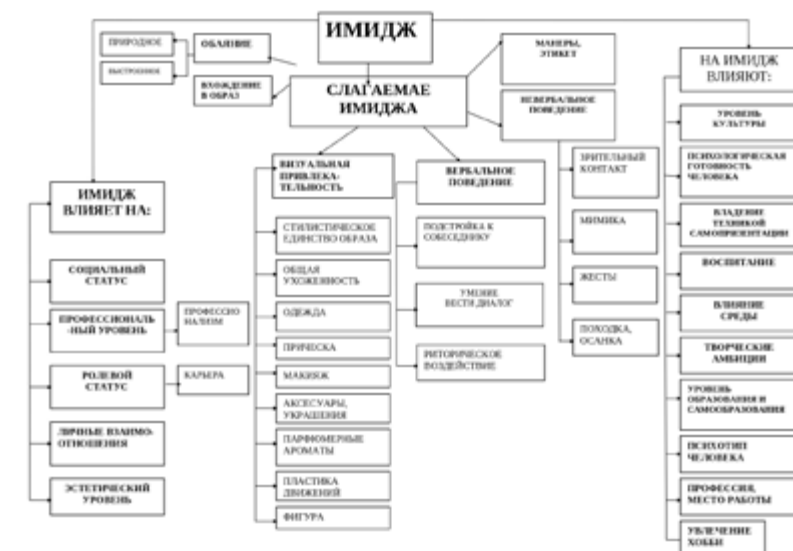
ИМИДЖ

ПРИРОДНОЕ

ВЫСТРОЕННОЕ

ОБАЯНИЕ

ВХОЖДЕНИЕ В ОБРАЗ

СЛАГАЕМАЕ ИМИДЖА

МАНЕРЫ, ЭТИКЕТ

НЕВЕРБАЛЬНОЕ ПОВЕДЕНИЕ

НА ИМИДЖ ВЛИЯЮТ:

ИМИДЖ ВЛИЯЕТ НА:

СОЦИАЛЬНЫЙ СТАТУС

ПРОФЕССИОНАЛЬ-НЫЙ УРОВЕНЬ

ПРОФЕССИОНАЛИЗМ

РОЛЕВОЙ СТАТУС

КАРЬЕРА

ЛИЧНЫЕ ВЗАИМО-ОТНОШЕНИЯ

ЭСТЕТИЧЕСКИЙ УРОВЕНЬ

ВИЗУАЛЬНАЯ ПРИВЛЕКА-ТЕЛЬНОСТЬ

СТИЛИСТИЧЕСКОЕ ЕДИНСТВО ОБРАЗА

ОБЩАЯ УХОЖЕННОСТЬ

ОДЕЖДА

ПРИЧЕСКА

МАКИЯЖ

АКСЕСУАРЫ, УКРАШЕНИЯ

ПАРФЮМЕРНЫЕ АРОМАТЫ

ПЛАСТИКА ДВИЖЕНИЙ

ФИГУРА

ВЕРБАЛЬНОЕ ПОВЕДЕНИЕ

ПОДСТРОЙКА К СОБЕСЕДНИКУ

УМЕНИЕ ВЕСТИ ДИАЛОГ

РИТОРИЧЕСКОЕ ВОЗДЕЙСТВИЕ

ЗРИТЕЛЬНЫЙ КОНТАКТ

МИМИКА

ЖЕСТЫ

ПОХОДКА, ОСАНКА

УРОВЕНЬ КУЛЬТУРЫ

ПСИХОЛОГИЧЕСКАЯ ГОТОВНОСТЬ ЧЕЛОВЕКА

ВЛАДЕНИЕ ТЕХНИКОЙ САМОПРЕЗЕНТАЦИИ

ВОСПИТАНИЕ

ВЛИЯНИЕ СРЕДЫ

ТВОРЧЕСКИЕ АМБИЦИИ

УРОВЕНЬ ОБРАЗОВАНИЯ И САМООБРАЗОВАНИЯ

ПСИХОТИП ЧЕЛОВЕКА

ПРОФЕССИЯ, МЕСТО РАБОТЫ

УВЛЕЧЕНИЕ ХОББИ